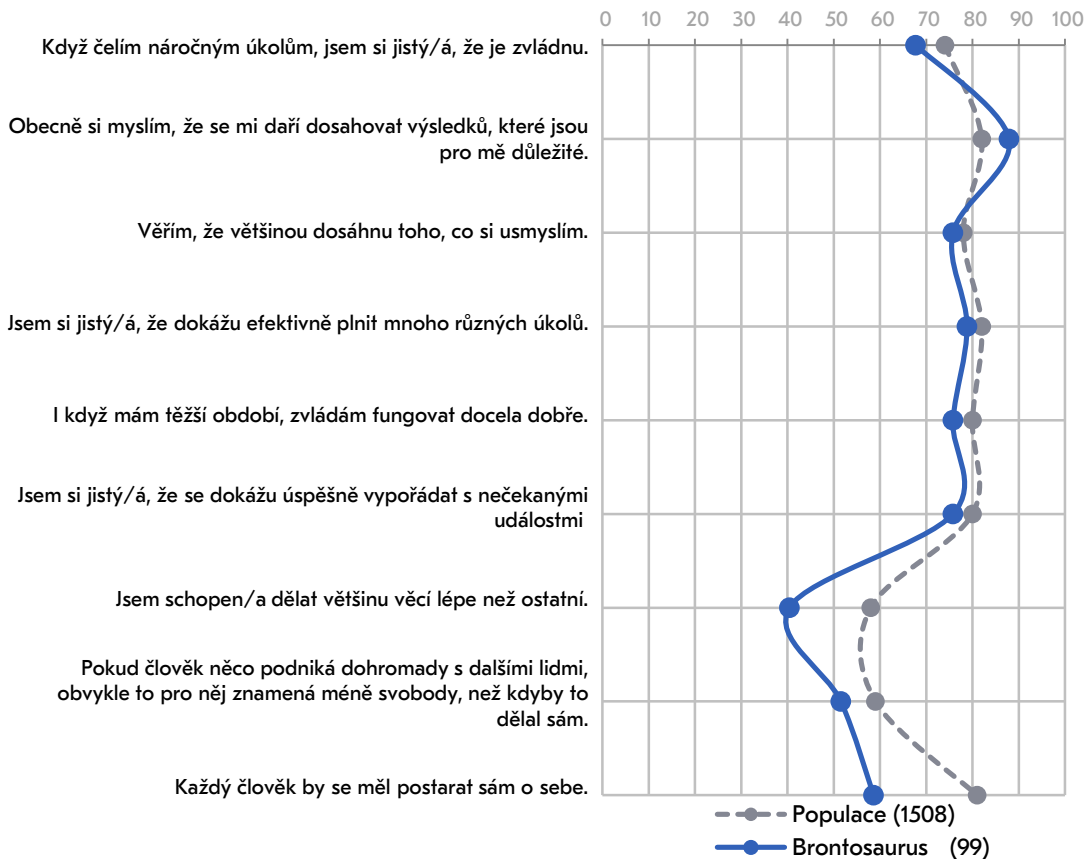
0 10 20 30 40 50 60 70 80 90 100

Když čelím náročným úkolům, jsem si jistý/á, že je zvládnu.

Obecně si myslím, že se mi daří dosahovat výsledků, které jsou pro mě důležité.

Věřím, že většinou dosáhnu toho, co si usmyslím.

Jsem si jistý/á, že dokážu efektivně plnit mnoho různých úkolů.

I když mám těžší období, zvládám fungovat docela dobře.

Jsem si jistý/á, že se dokážu úspěšně vypořádat s nečekanými událostmi

Jsem schopen/a dělat většinu věcí lépe než ostatní.

Pokud člověk něco podniká dohromady s dalšími lidmi, obvykle to pro něj znamená méně svobody, než kdyby to dělal sám.

Každý člověk by se měl postarat sám o sebe.

Populace (1508)
Brontosaurus (99)